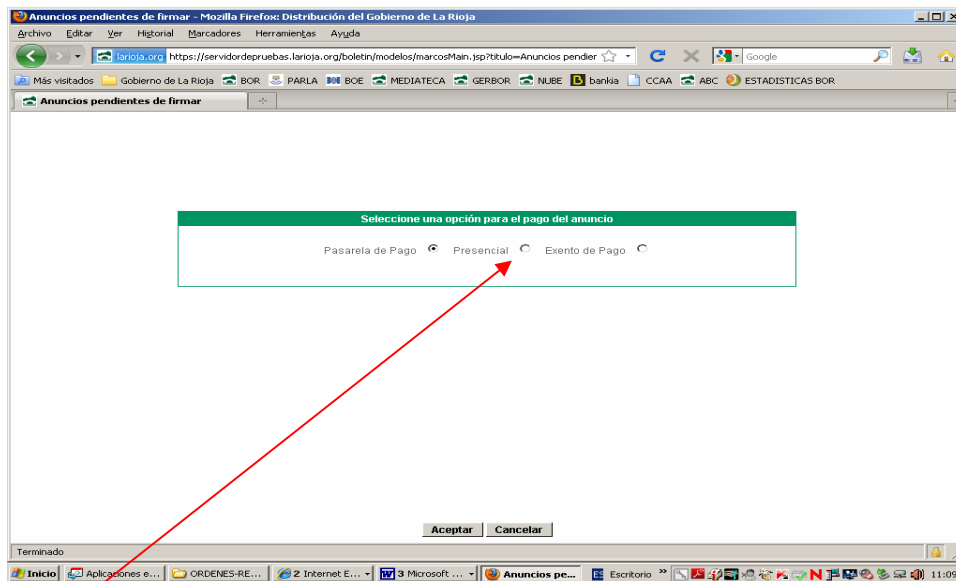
Anuncios pendientes de firmar - Mozilla Firefox: Distribución del Gobierno de La Rioja

Archivo Editar Ver Historial Marcadores Herramientas Ayuda

larioja.org https://servidordepruebas.larioja.org/boletin/modelos/marcosMain.jsp?titulo=Anuncios pendier

Google

Más visitados Gobierno de La Rioja BOR PARLA BOE MEDIATECA GERBOR NUBE bankia CCAA ABC ESTADISTICAS BOR

Anuncios pendientes de firmar

Seleccione una opción para el pago del anuncio

Pasarela de Pago Presencial Exento de Pago

Aceptar Cancelar

Terminado

Inicio Aplicaciones e... ORDENES-RE... 2 Internet E... 3 Microsoft ... Anuncios pe... Escritorio 11:09